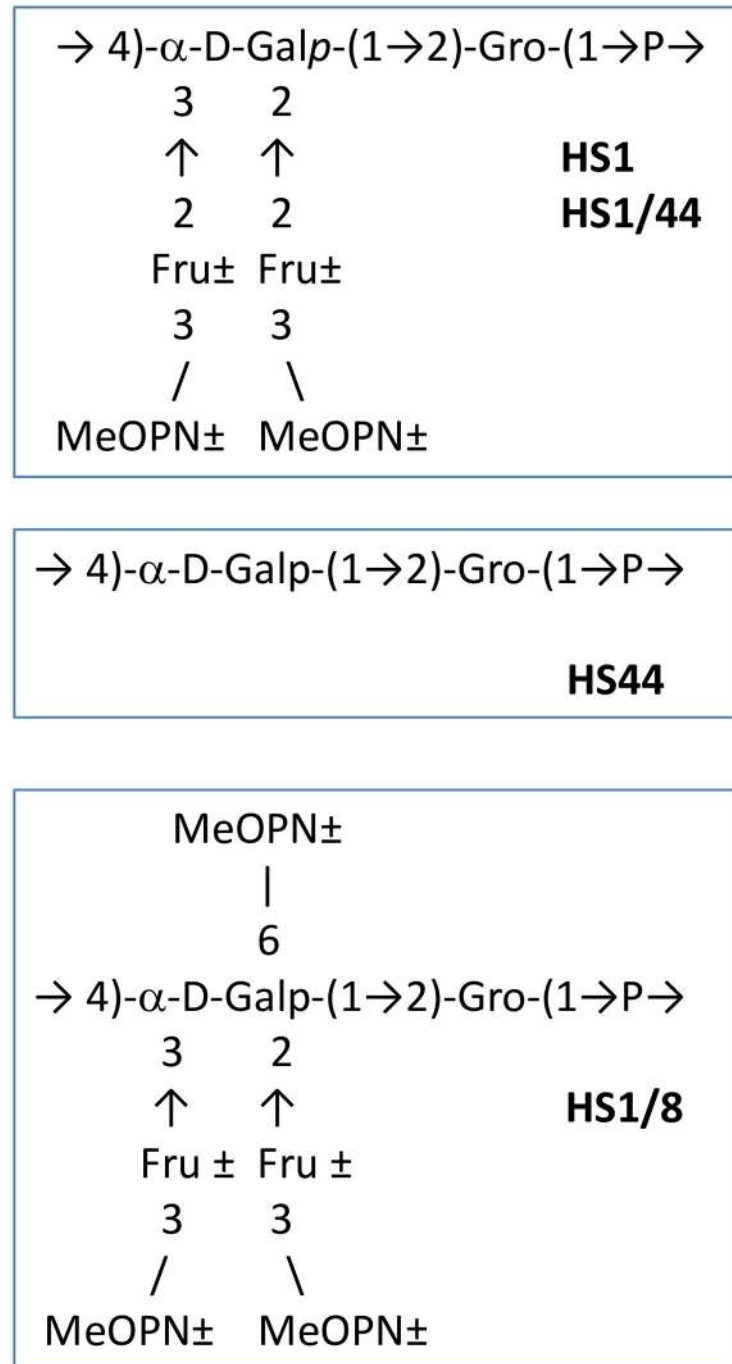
$\rightarrow$ 4)-$\alpha$-D-Gal*p*-(1$\rightarrow$2)-Gro-(1$\rightarrow$P$\rightarrow$
3 2
$\uparrow$ $\uparrow$
2 2
Fru± Fru±
3 3
/ \
MeOPN± MeOPN±

HS1
HS1/44

$\rightarrow$ 4)-$\alpha$-D-Galp-(1$\rightarrow$2)-Gro-(1$\rightarrow$P$\rightarrow$

HS44

MeOPN±
|
6
$\rightarrow$ 4)-$\alpha$-D-Galp-(1$\rightarrow$2)-Gro-(1$\rightarrow$P$\rightarrow$
3 2
$\uparrow$ $\uparrow$
Fru ± Fru ±
3 3
/ \
MeOPN± MeOPN±

HS1/8